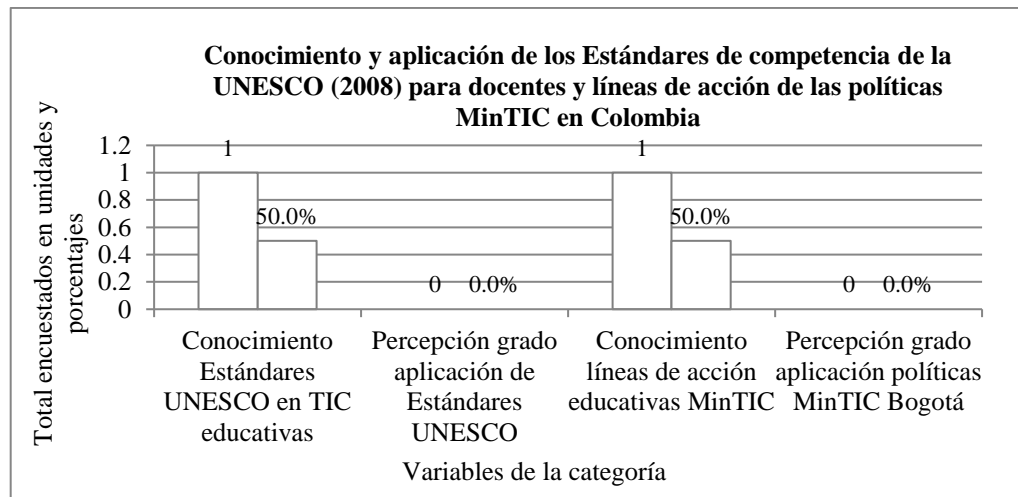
Conocimiento y aplicación de los Estándares de competencia de la UNESCO (2008) para docentes y líneas de acción de las políticas MinTIC en Colombia

Total encuestados en unidades y porcentajes

1.2
1
0.8
0.6
0.4
0.2
0

1
50.0%
0 0.0%
1
50.0%
0 0.0%

Conocimiento Estándares UNESCO en TIC educativas

Percepción grado aplicación de Estándares UNESCO

Conocimiento líneas de acción educativas MinTIC

Percepción grado aplicación políticas MinTIC Bogotá

Variables de la categoría